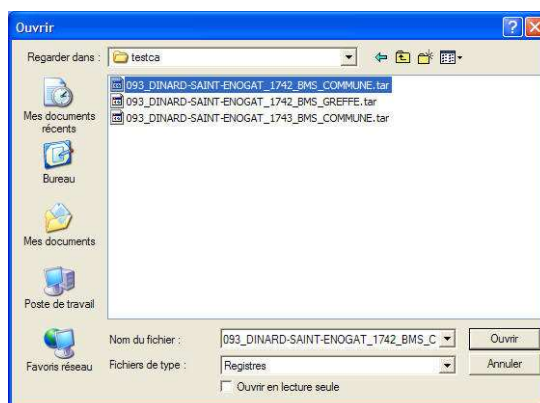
Ouvrir

Regarder dans : testca

Mes documents récents

Bureau

Mes documents

Poste de travail

Favoris réseau

093_DINARD-SAINT-ENOGAT_1742_BMS_COMMUNE.tar
093_DINARD-SAINT-ENOGAT_1742_BMS_GREFFE.tar
093_DINARD-SAINT-ENOGAT_1743_BMS_COMMUNE.tar

Nom du fichier : 093_DINARD-SAINT-ENOGAT_1742_BMS_C

Fichiers de type : Registres

Ouvrir en lecture seule

Ouvrir

Annuler